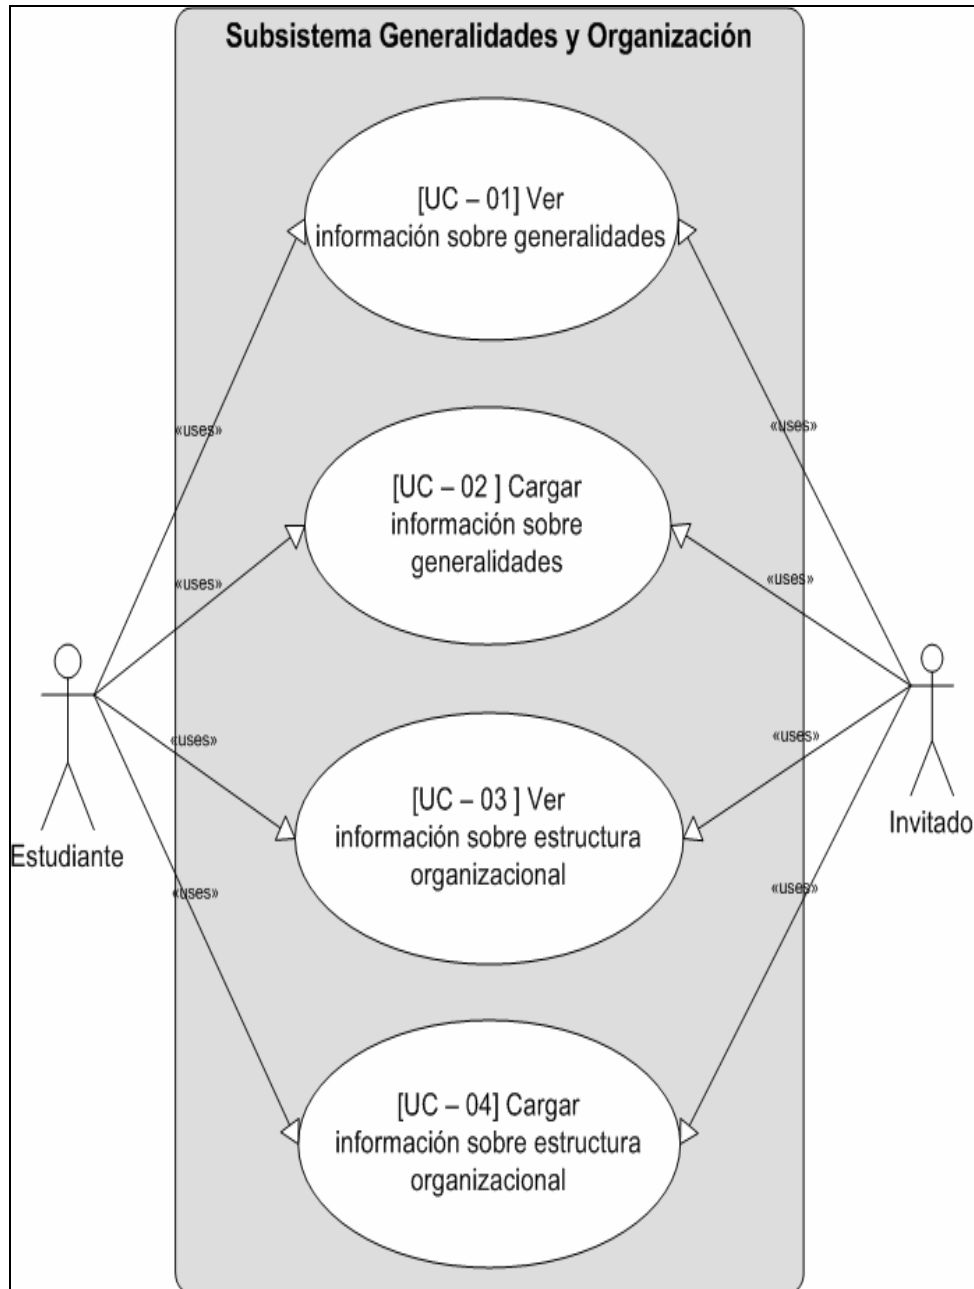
Subsistema Generalidades y Organización

[UC – 01] Ver información sobre generalidades

«uses»

«uses»

[UC – 02 ] Cargar información sobre generalidades

«uses»

«uses»

«uses»

«uses»

Estudiante

Invitado

[UC – 03 ] Ver información sobre estructura organizacional

«uses»

«uses»

[UC – 04] Cargar información sobre estructura organizacional